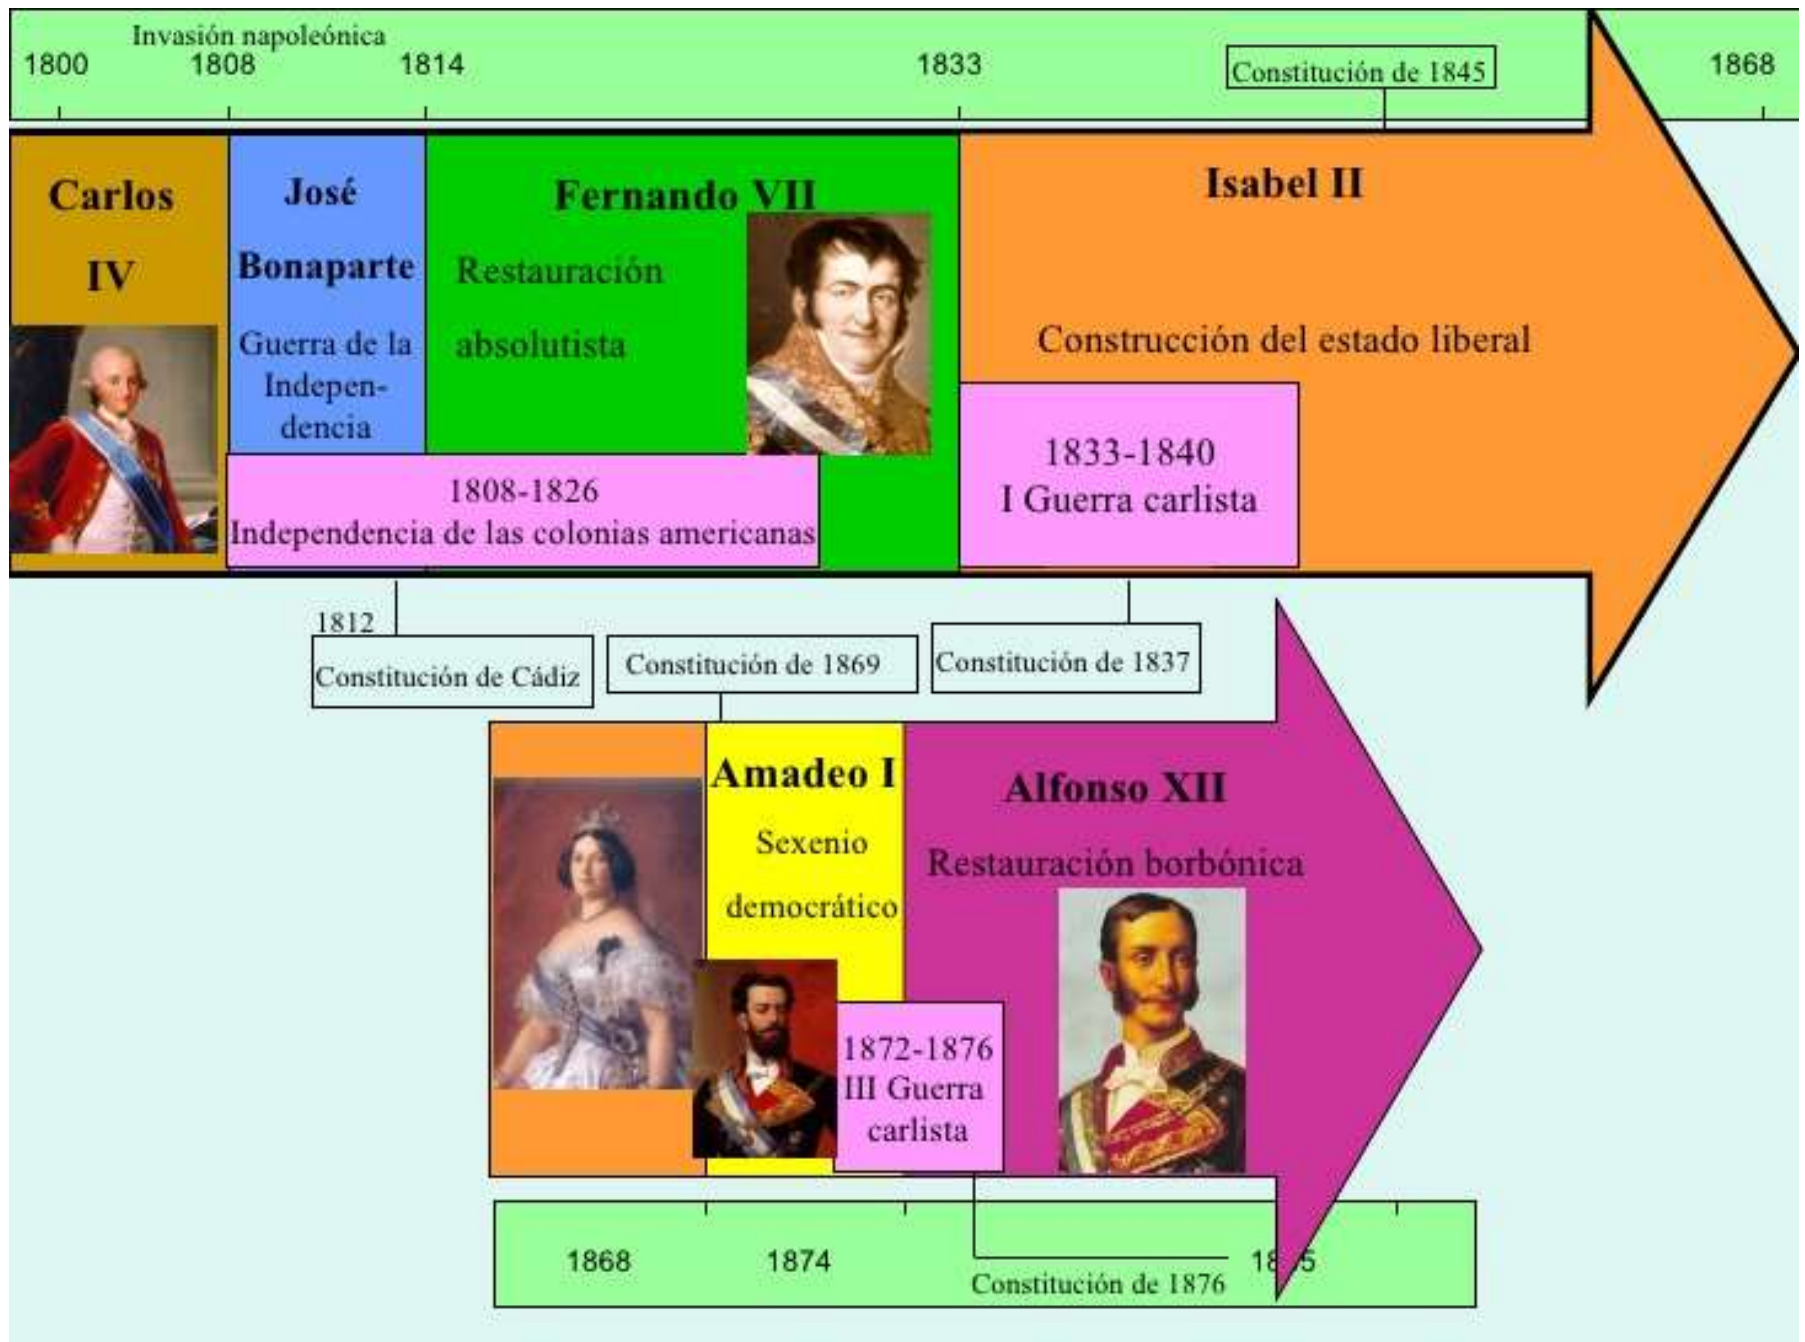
Invasión napoleónica

1800 1808 1814 1833 Constitución de 1845 1868

Carlos IV

José Bonaparte

Guerra de la Independencia

Fernando VII

Restauración absolutista

Isabel II

Construcción del estado liberal

1808-1826
Independencia de las colonias americanas

1833-1840
I Guerra carlista

1812
Constitución de Cádiz

Constitución de 1869

Constitución de 1837

Amadeo I

Sexenio democrático

Alfonso XII

Restauración borbónica

1872-1876
III Guerra carlista

1868 1874 18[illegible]5

Constitución de 1876